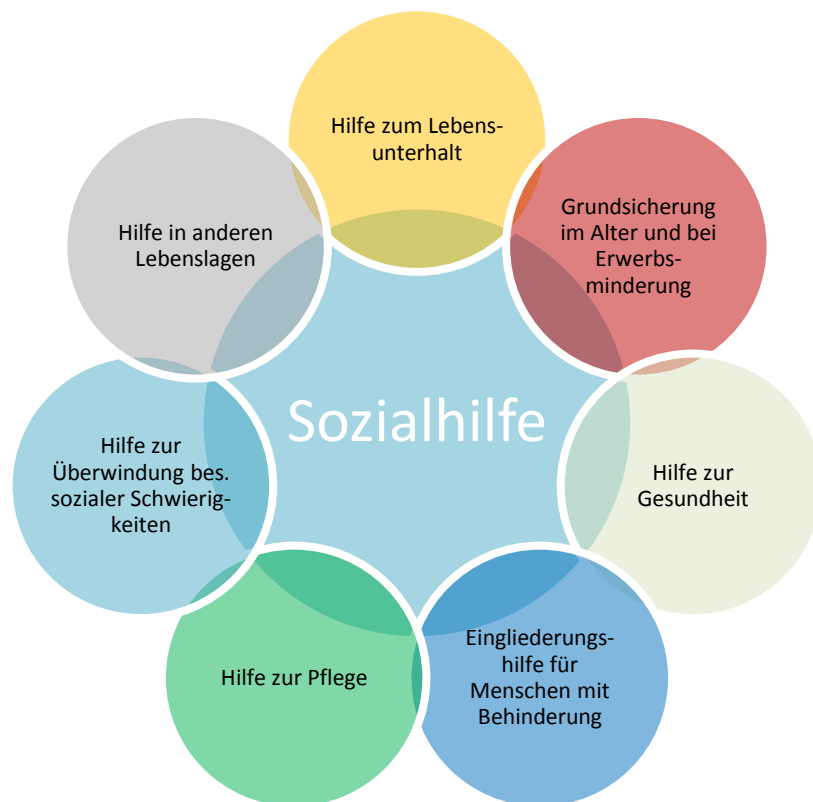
Sozialhilfe

Hilfe zum Lebensunterhalt

Grundsicherung im Alter und bei Erwerbsminderung

Hilfe zur Gesundheit

Eingliederungshilfe für Menschen mit Behinderung

Hilfe zur Pflege

Hilfe zur Überwindung bes. sozialer Schwierigkeiten

Hilfe in anderen Lebenslagen